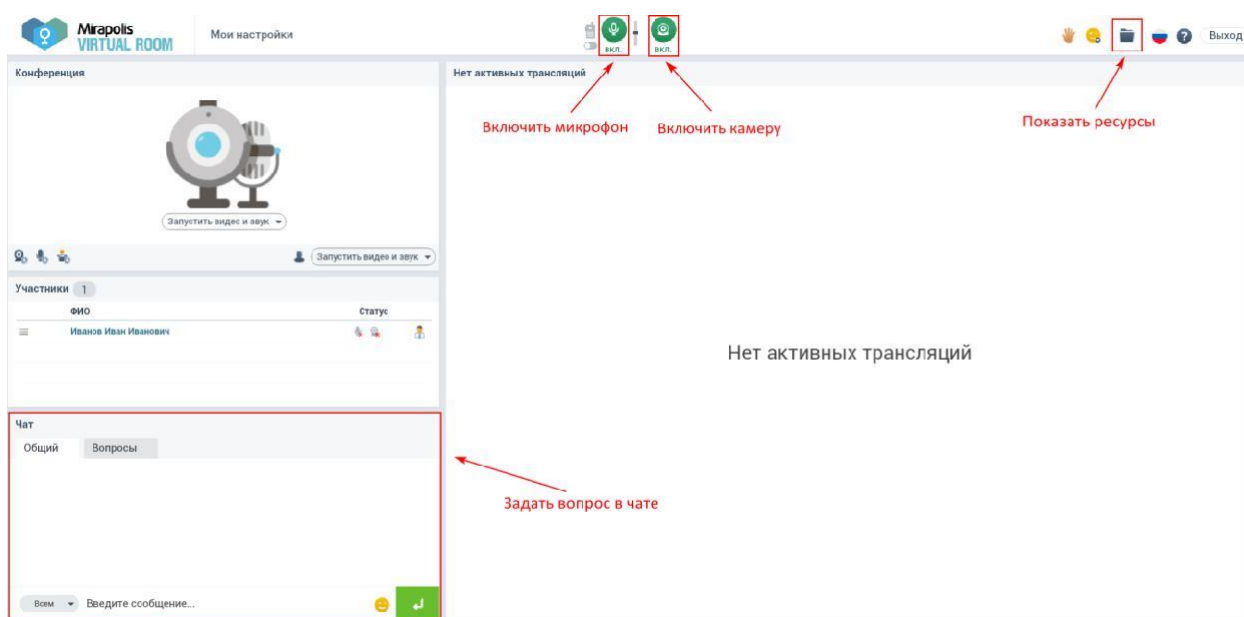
Mirapolis VIRTUAL ROOM

Мои настройки

вкл.

вкл.

Выход

Конференция

Запустить видео и звук

Запустить видео и звук

Участники 1

ФИО

Статус

Иванов Иван Иванович

Чат

Общий

Вопросы

Всем

Введите сообщение...

Нет активных трансляций

Включить микрофон

Включить камеру

Показать ресурсы

Нет активных трансляций

Задать вопрос в чате